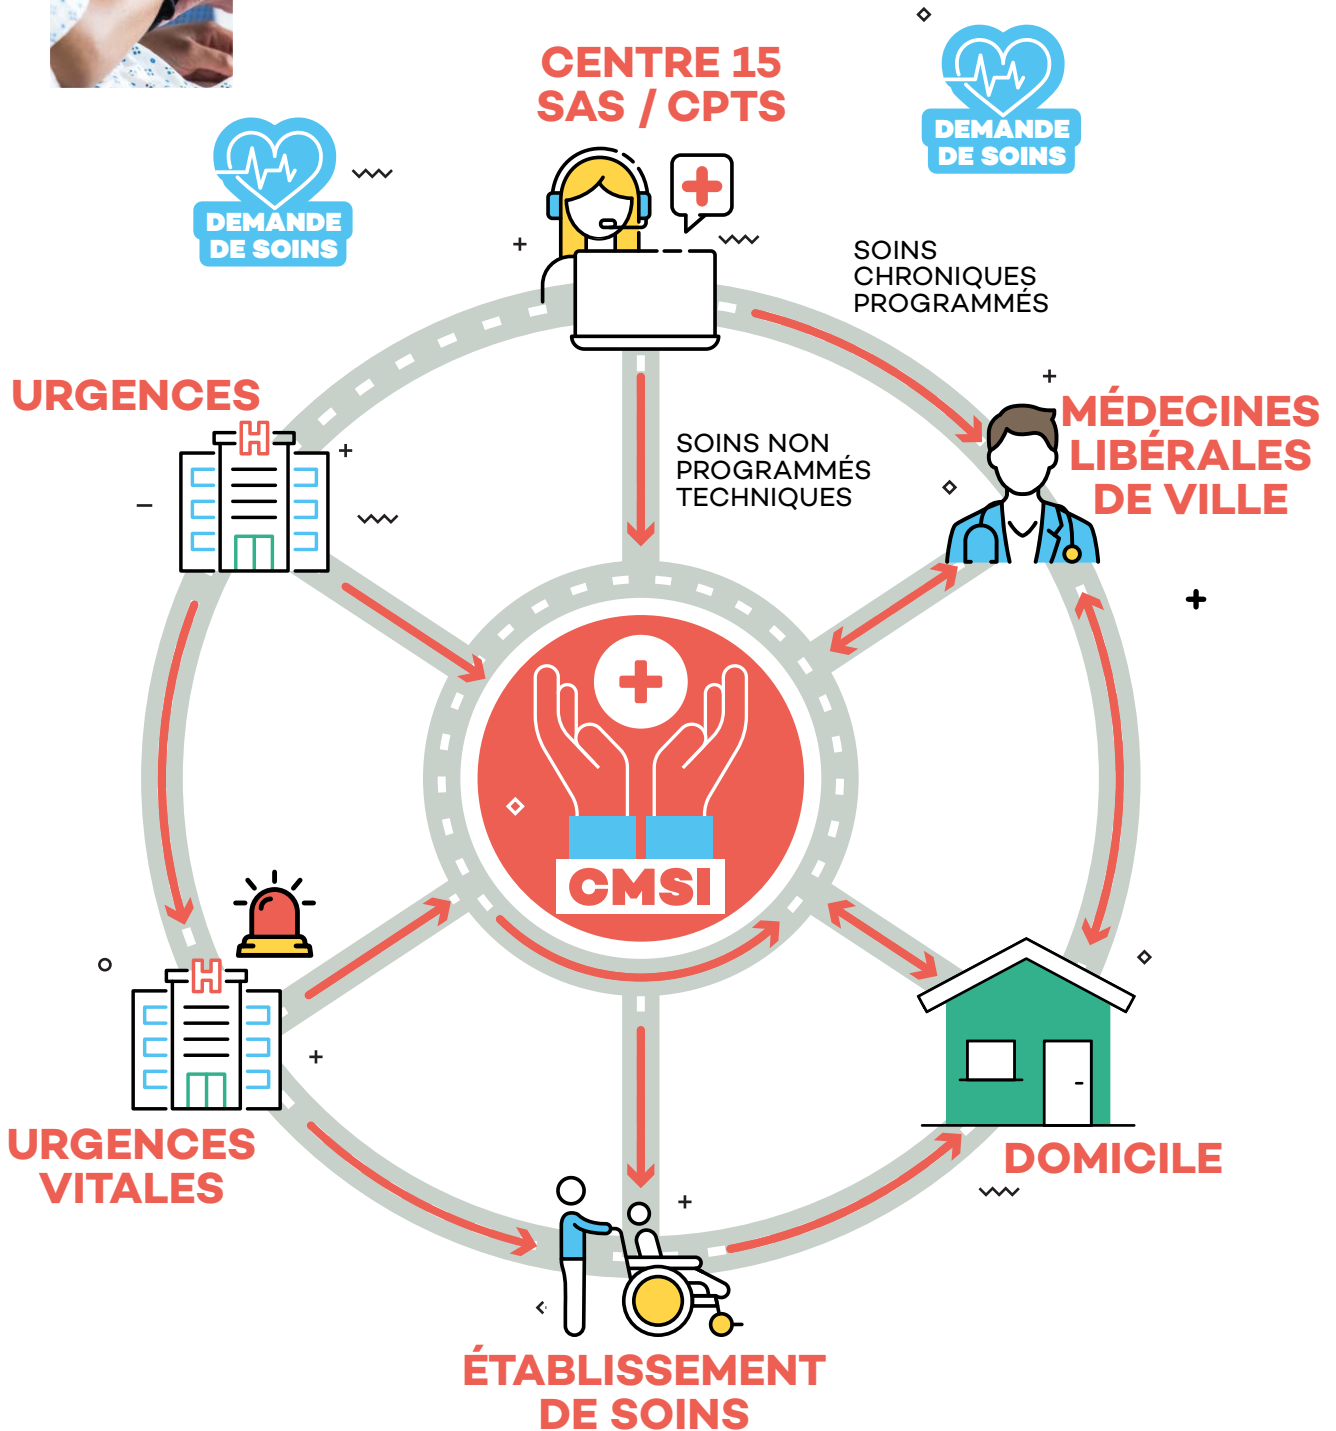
CENTRE 15
SAS / CPTS

DEMANDE DE SOINS

DEMANDE DE SOINS

SOINS CHRONIQUES PROGRAMMÉS

URGENCES

SOINS NON PROGRAMMÉS TECHNIQUES

MÉDECINES LIBÉRALES DE VILLE

CMSI

URGENCES VITALES

DOMICILE

ÉTABLISSEMENT DE SOINS